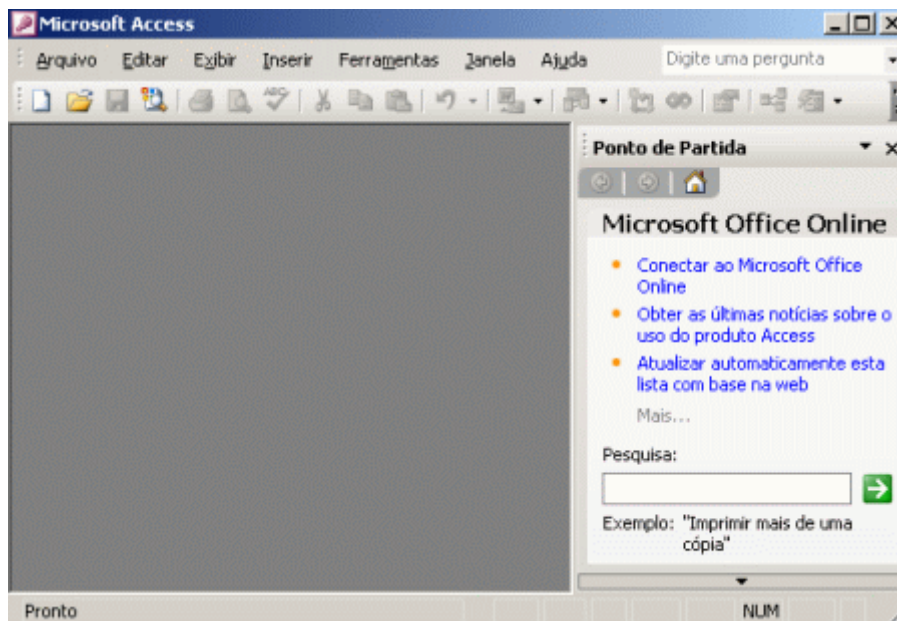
Microsoft Access

Arquivo Editar Exibir Inserir Ferramentas Janela Ajuda

Digite uma pergunta

Ponto de Partida

Microsoft Office Online

• Conectar ao Microsoft Office Online
• Obter as últimas notícias sobre o uso do produto Access
• Atualizar automaticamente esta lista com base na web

Mais...

Pesquisa:

Exemplo: "Imprimir mais de uma cópia"

Pronto

NUM